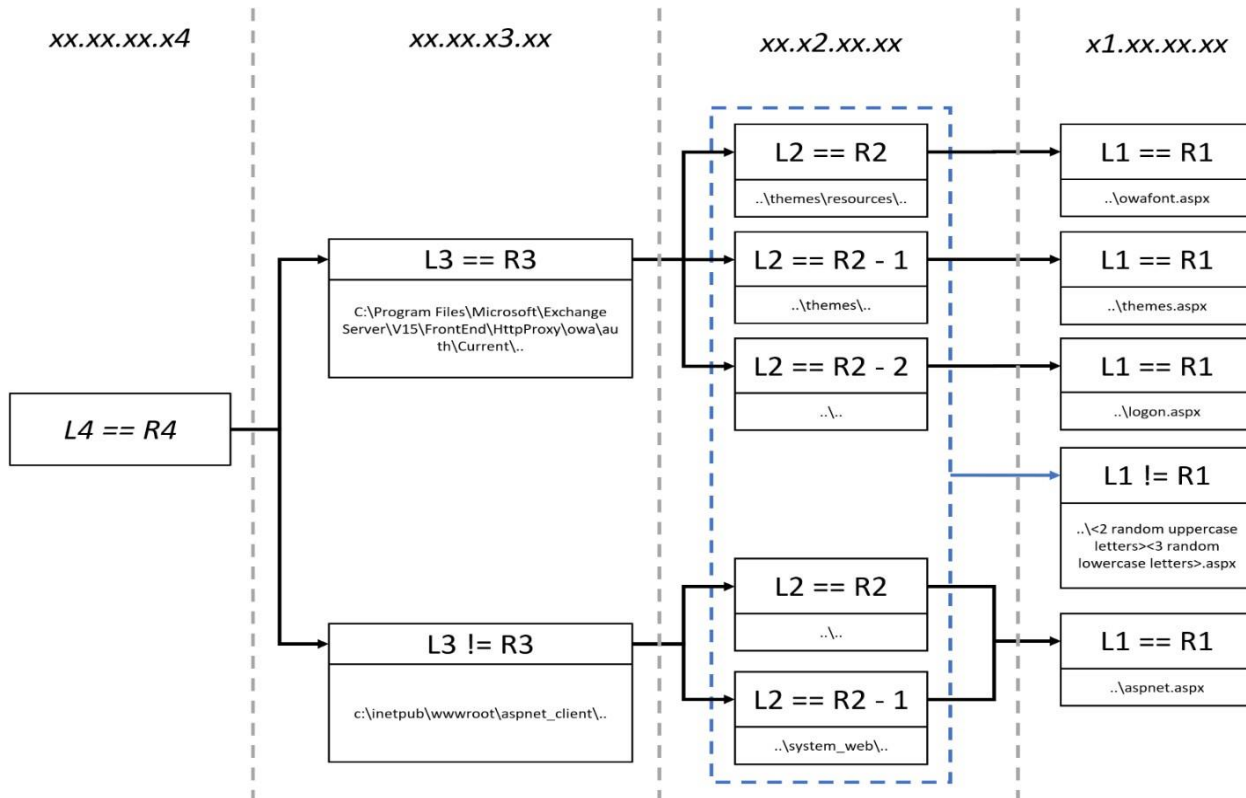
xx.xx.xx.x4

xx.xx.x3.xx

xx.x2.xx.xx

x1.xx.xx.xx

L4 == R4

L3 == R3

C:\Program Files\Microsoft\Exchange Server\V15\FrontEnd\HttpProxy\owa\auth\Current\..

L3 != R3

c:\inetpub\wwwroot\aspnet_client\..

L2 == R2

..\themes\resources\..

L2 == R2 - 1

..\themes\..

L2 == R2 - 2

..\..

L2 == R2

..\..

L2 == R2 - 1

..\system_web\..

L1 == R1

..\owafont.aspx

L1 == R1

..\themes.aspx

L1 == R1

..\logon.aspx

L1 != R1

..\<2 random uppercase letters><3 random lowercase letters>.aspx

L1 == R1

..\aspnet.aspx